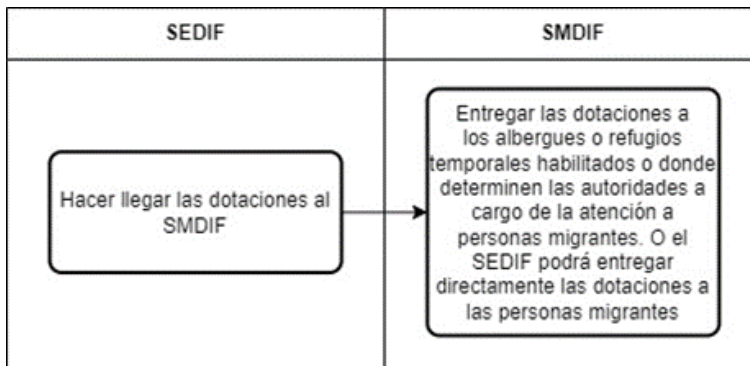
| SEDIF | SMDIF |
|---|---|
| Hacer llegar las dotaciones al SMDIF | Entregar las dotaciones a los albergues o refugios temporales habilitados o donde determinen las autoridades a cargo de la atención a personas migrantes. O el SEDIF podrá entregar directamente las dotaciones a las personas migrantes |